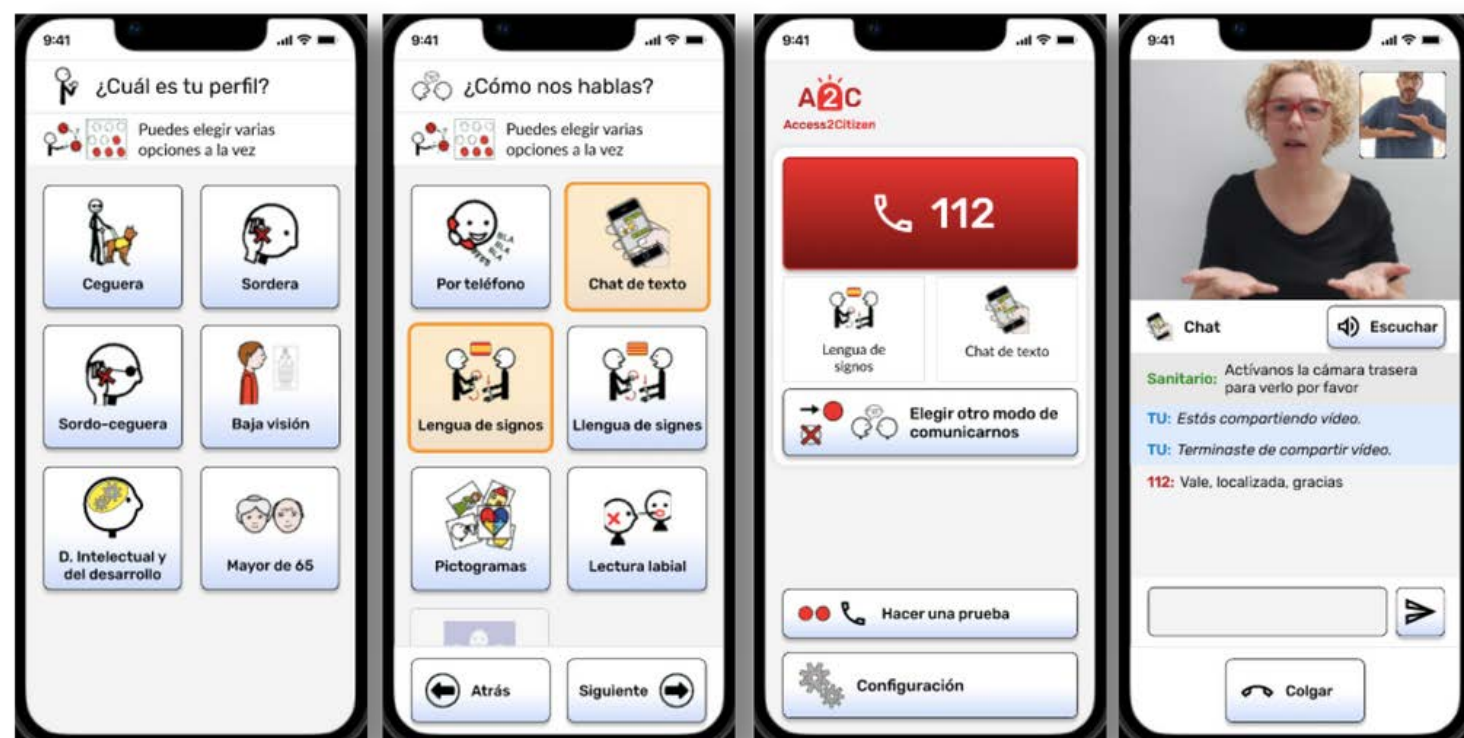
9:41

¿Cuál es tu perfil?

Puedes elegir varias opciones a la vez

Ceguera

Sordera

Sordo-ceguera

Baja visión

D. Intelectual y del desarrollo

Mayor de 65

9:41

¿Cómo nos hablas?

Puedes elegir varias opciones a la vez

Por teléfono

Chat de texto

Lengua de signos

Llengua de signes

Pictogramas

Lectura labial

Atrás

Siguiente

9:41

A2C
Access2Citizen

112

Lengua de signos

Chat de texto

Elegir otro modo de comunicarnos

Hacer una prueba

Configuración

9:41

Chat

Escuchar

Sanitario: Actívanos la cámara trasera para verlo por favor

TU: Estás compartiendo vídeo.

TU: Terminaste de compartir vídeo.

112: Vale, localizada, gracias

Colgar